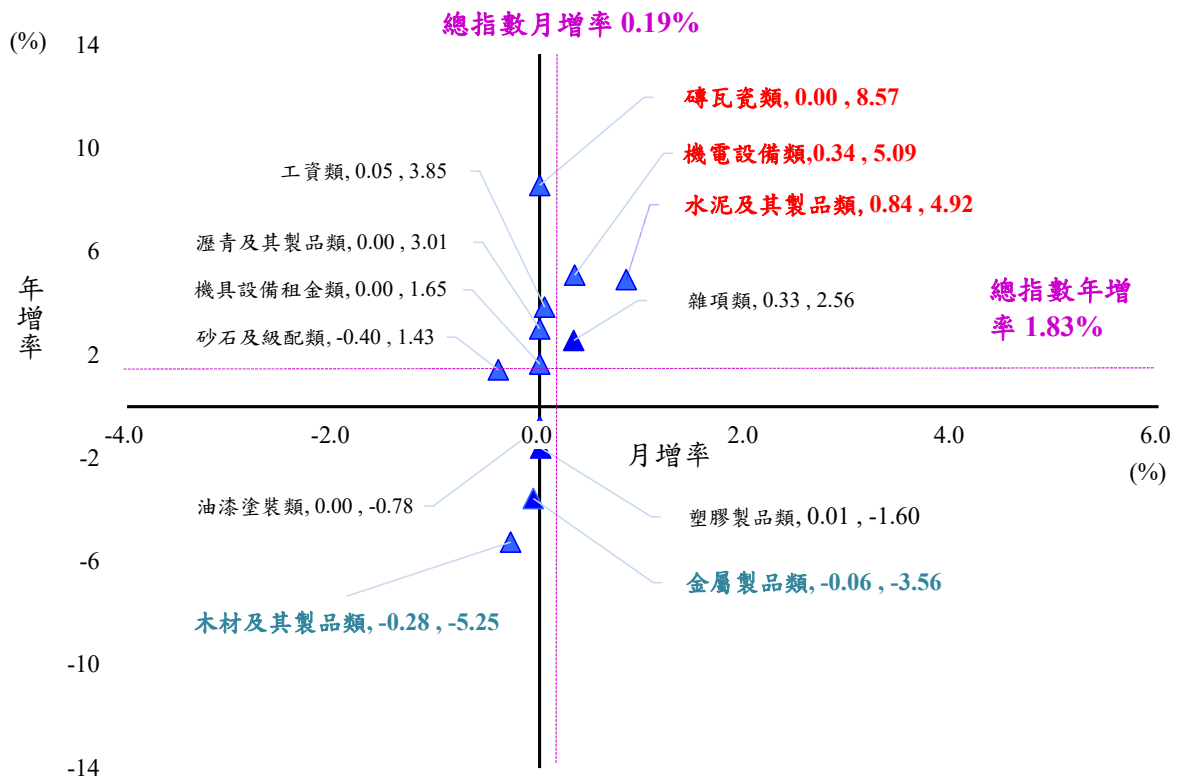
總指數月增率 0.19%

(%)

14

10

6

2

-2

-6

-10

-14

年增率

磚瓦瓷類, 0.00 , 8.57

機電設備類,0.34 , 5.09

水泥及其製品類, 0.84 , 4.92

工資類, 0.05 , 3.85

瀝青及其製品類, 0.00 , 3.01

機具設備租金類, 0.00 , 1.65

砂石及級配類, -0.40 , 1.43

雜項類, 0.33 , 2.56

總指數年增率 1.83%

-4.0

-2.0

0.0

2.0

4.0

6.0

月增率

(%)

油漆塗裝類, 0.00 , -0.78

塑膠製品類, 0.01 , -1.60

金屬製品類, -0.06 , -3.56

木材及其製品類, -0.28 , -5.25